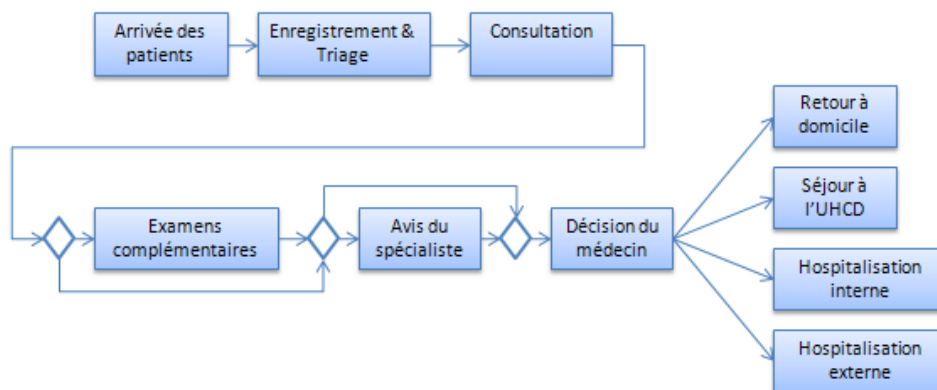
Arrivée des patients

Enregistrement & Triage

Consultation

Examens complémentaires

Avis du spécialiste

Décision du médecin

Retour à domicile

Séjour à l'UHCD

Hospitalisation interne

Hospitalisation externe